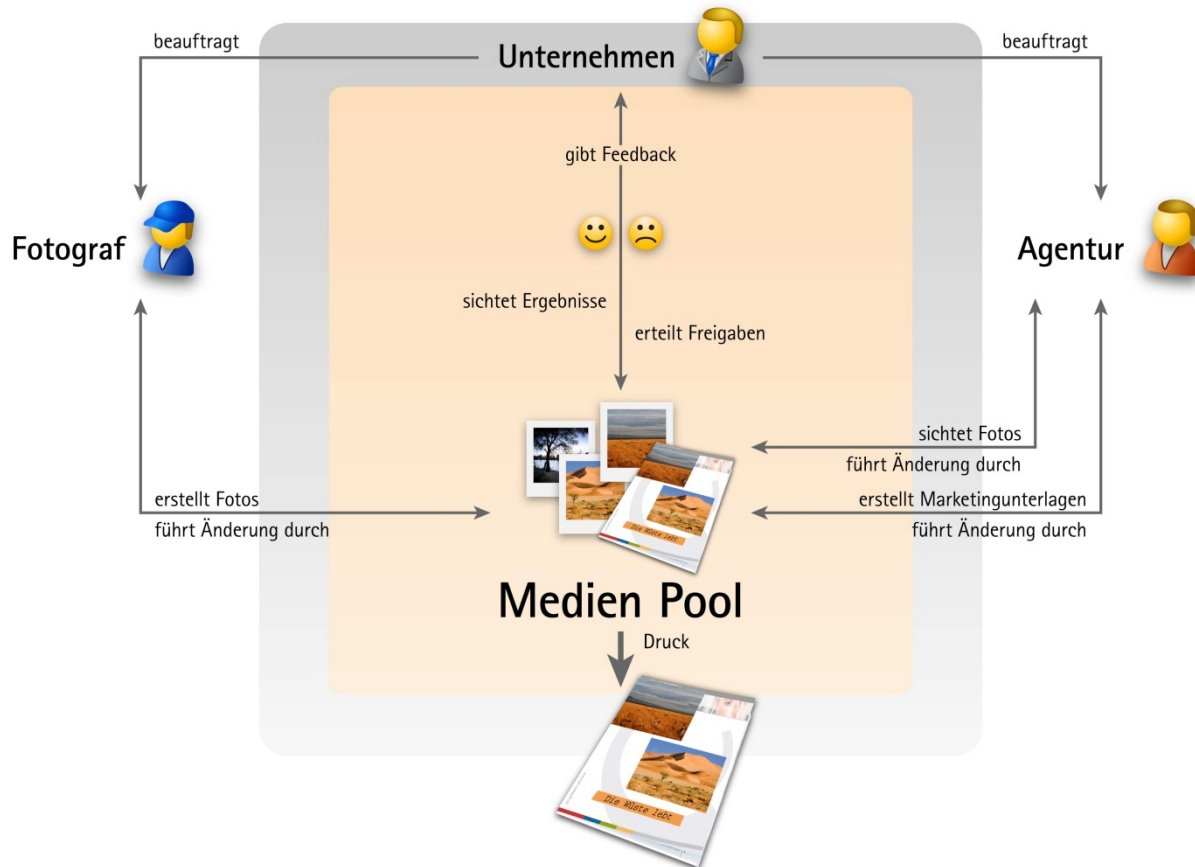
beauftragt

Unternehmen

beauftragt

gibt Feedback

Fotograf

Agentur

sichtet Ergebnisse

erteilt Freigaben

sichtet Fotos

führt Änderung durch

erstellt Fotos

führt Änderung durch

erstellt Marketingunterlagen

führt Änderung durch

Die Wüste lebt

Medien Pool

Druck

Die Wüste lebt